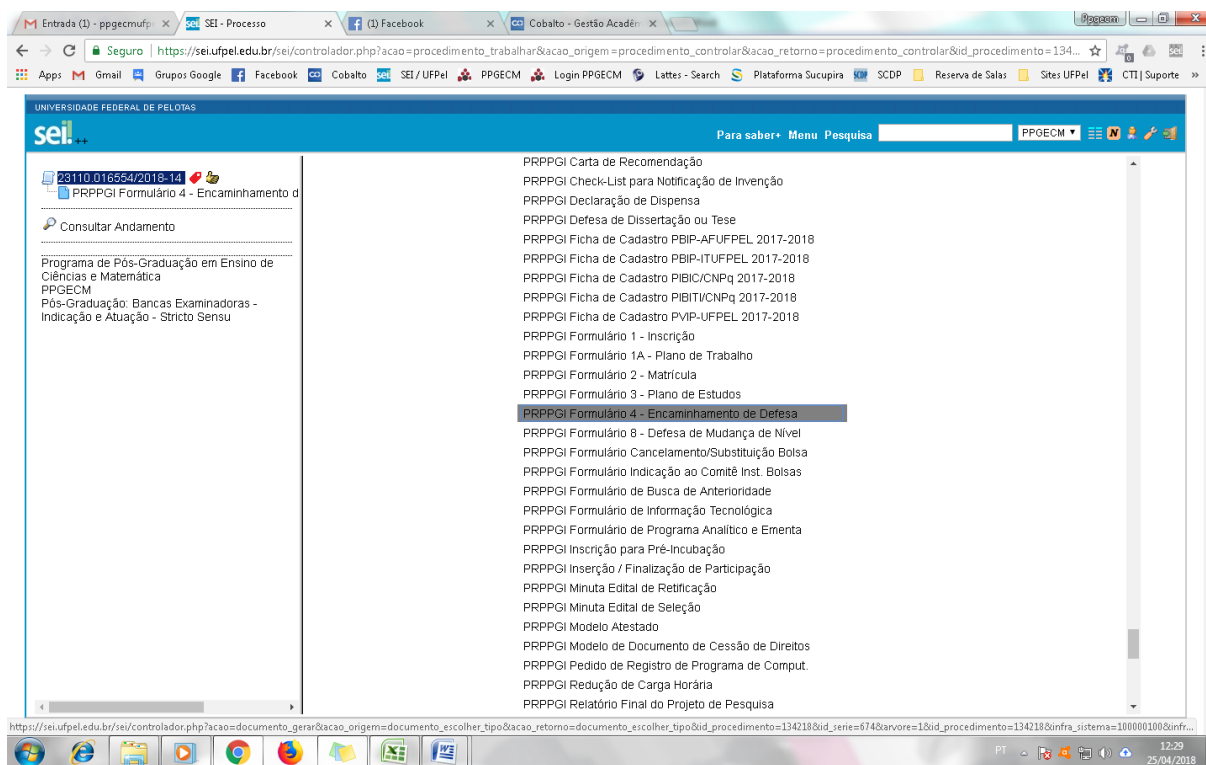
Entrada (1) - ppgecmufp ×
SEI - Processo ×
(1) Facebook ×
Cobalto - Gestão Acadêm ×
Ppgecm

Seguro | https://sei.ufpel.edu.br/sei/controlador.php?acao=procedimento_trabalhar&acao_origem=procedimento_controlar&acao_retorno=procedimento_controlar&id_procedimento=134...

Apps Gmail Grupos Google Facebook Cobalto SEI / UFPel PPGECM Login PPGECM Lattes - Search Plataforma Sucupira SCDP Reserva de Salas Sites UFPel CTI | Suporte »

UNIVERSIDADE FEDERAL DE PELOTAS
sei.++
Para saber+ Menu Pesquisa PPGECM

23110.016554/2018-14
PRPPGI Formulário 4 - Encaminhamento d

Consultar Andamento

Programa de Pós-Graduação em Ensino de Ciências e Matemática
PPGECM
Pós-Graduação: Bancas Examinadoras - Indicação e Atuação - Stricto Sensu

PRPPGI Carta de Recomendação
PRPPGI Check-List para Notificação de Invenção
PRPPGI Declaração de Dispensa
PRPPGI Defesa de Dissertação ou Tese
PRPPGI Ficha de Cadastro PBIP-AFUFPEL 2017-2018
PRPPGI Ficha de Cadastro PBIP-ITUFPEL 2017-2018
PRPPGI Ficha de Cadastro PIBIC/CNPq 2017-2018
PRPPGI Ficha de Cadastro PIBITI/CNPq 2017-2018
PRPPGI Ficha de Cadastro PVIP-UFPEL 2017-2018
PRPPGI Formulário 1 - Inscrição
PRPPGI Formulário 1A - Plano de Trabalho
PRPPGI Formulário 2 - Matrícula
PRPPGI Formulário 3 - Plano de Estudos
PRPPGI Formulário 4 - Encaminhamento de Defesa
PRPPGI Formulário 8 - Defesa de Mudança de Nível
PRPPGI Formulário Cancelamento/Substituição Bolsa
PRPPGI Formulário Indicação ao Comitê Inst. Bolsas
PRPPGI Formulário de Busca de Anterioridade
PRPPGI Formulário de Informação Tecnológica
PRPPGI Formulário de Programa Analítico e Ementa
PRPPGI Inscrição para Pré-Incubação
PRPPGI Inserção / Finalização de Participação
PRPPGI Minuta Edital de Retificação
PRPPGI Minuta Edital de Seleção
PRPPGI Modelo Atestado
PRPPGI Modelo de Documento de Cessão de Direitos
PRPPGI Pedido de Registro de Programa de Comput.
PRPPGI Redução de Carga Horária
PRPPGI Relatório Final do Projeto de Pesquisa

https://sei.ufpel.edu.br/sei/controlador.php?acao=documento_gerar&acao_origem=documento_escolher_tipo&acao_retorno=documento_escolher_tipo&id_procedimento=134218&id_serie=674&arvore=1&id_procedimento=134218&infra_sistema=100000100&infr...

PT 12:29 25/04/2018